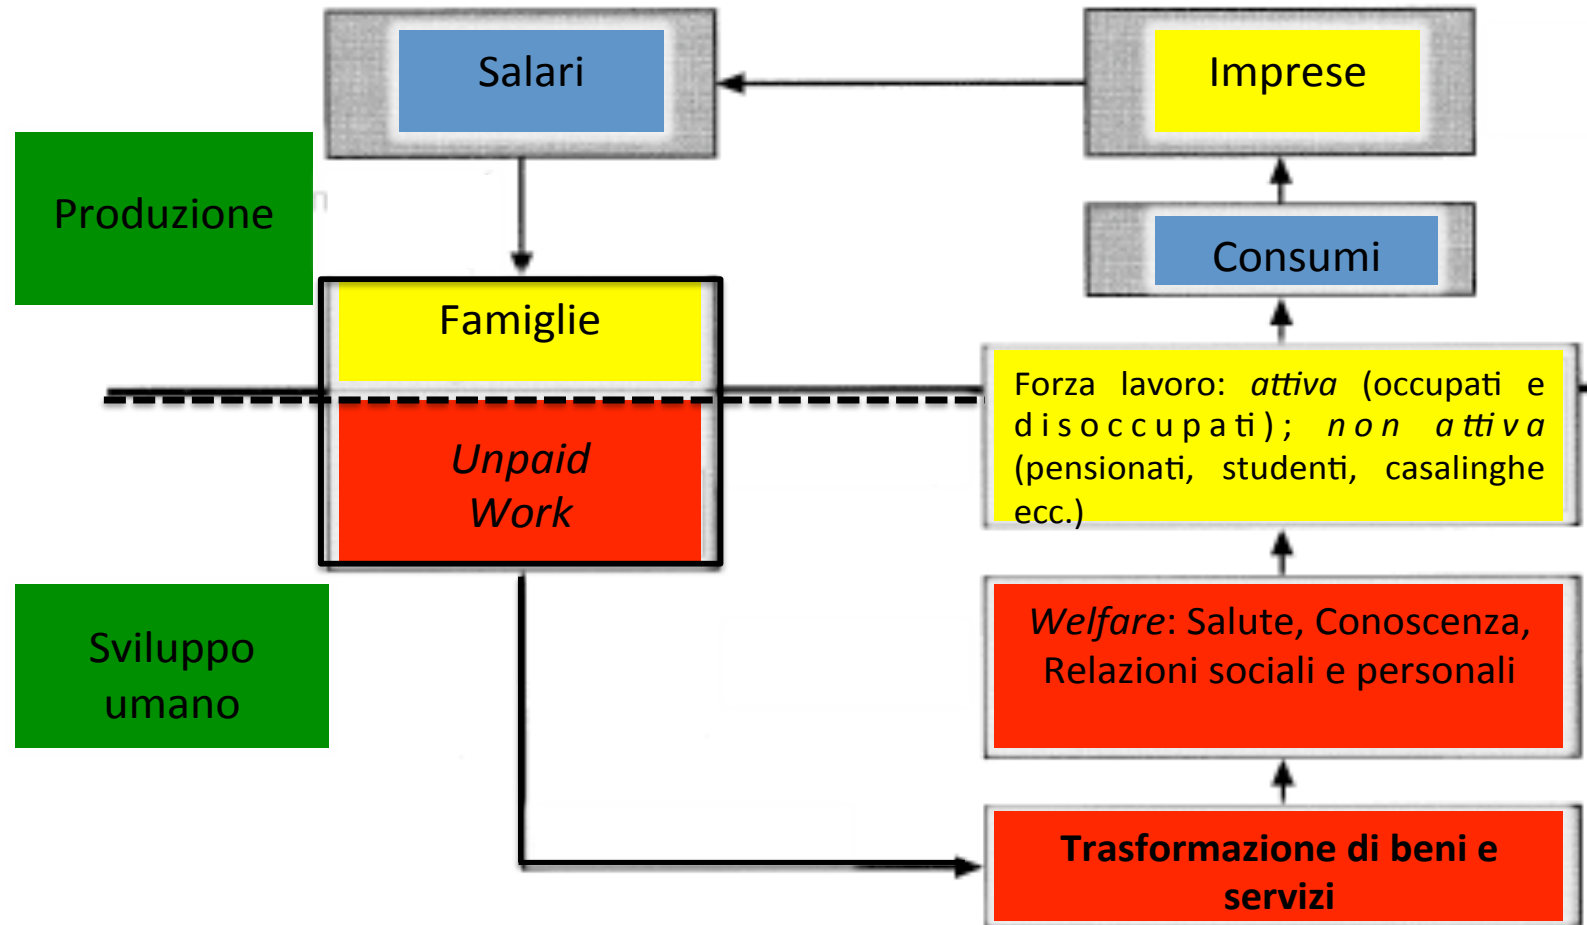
Salari

Imprese

Produzione

Consumi

Famiglie

Forza lavoro: *attiva* (occupati e disoccupati); *non attiva* (pensionati, studenti, casalinghe ecc.)

*Unpaid Work*

Sviluppo umano

*Welfare*: Salute, Conoscenza, Relazioni sociali e personali

**Trasformazione di beni e servizi**